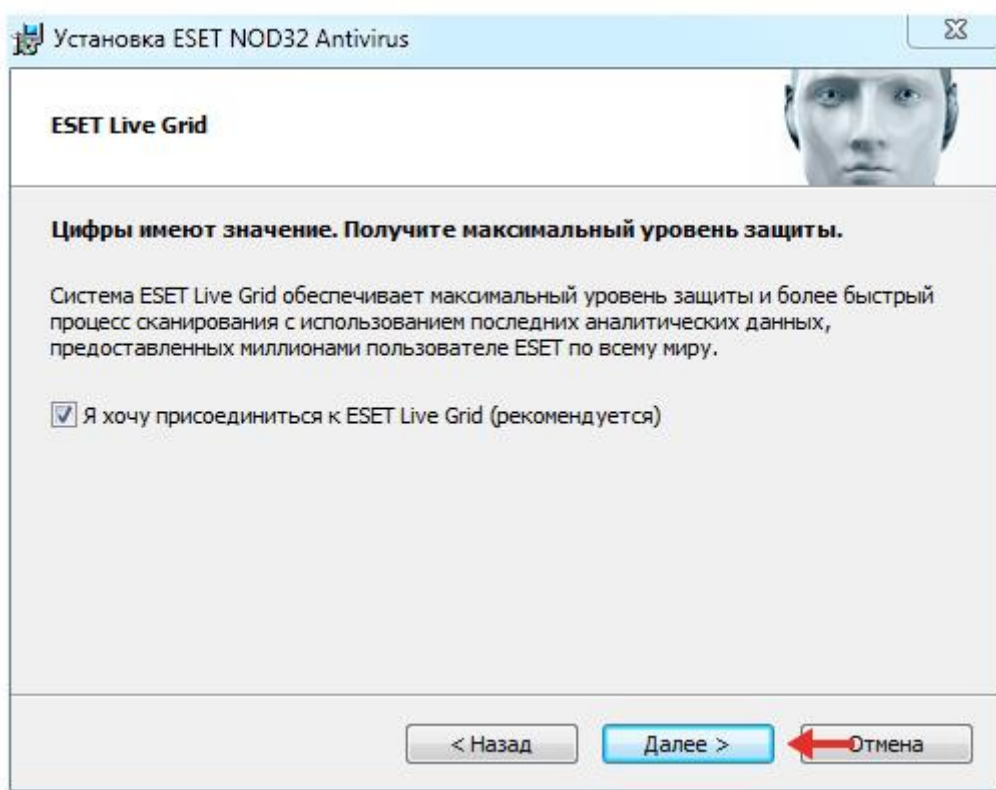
Установка ESET NOD32 Antivirus

ESET Live Grid

Цифры имеют значение. Получите максимальный уровень защиты.

Система ESET Live Grid обеспечивает максимальный уровень защиты и более быстрый процесс сканирования с использованием последних аналитических данных, предоставленных миллионами пользователе ESET по всему миру.

Я хочу присоединиться к ESET Live Grid (рекомендуется)

< Назад
Далее >
Отмена